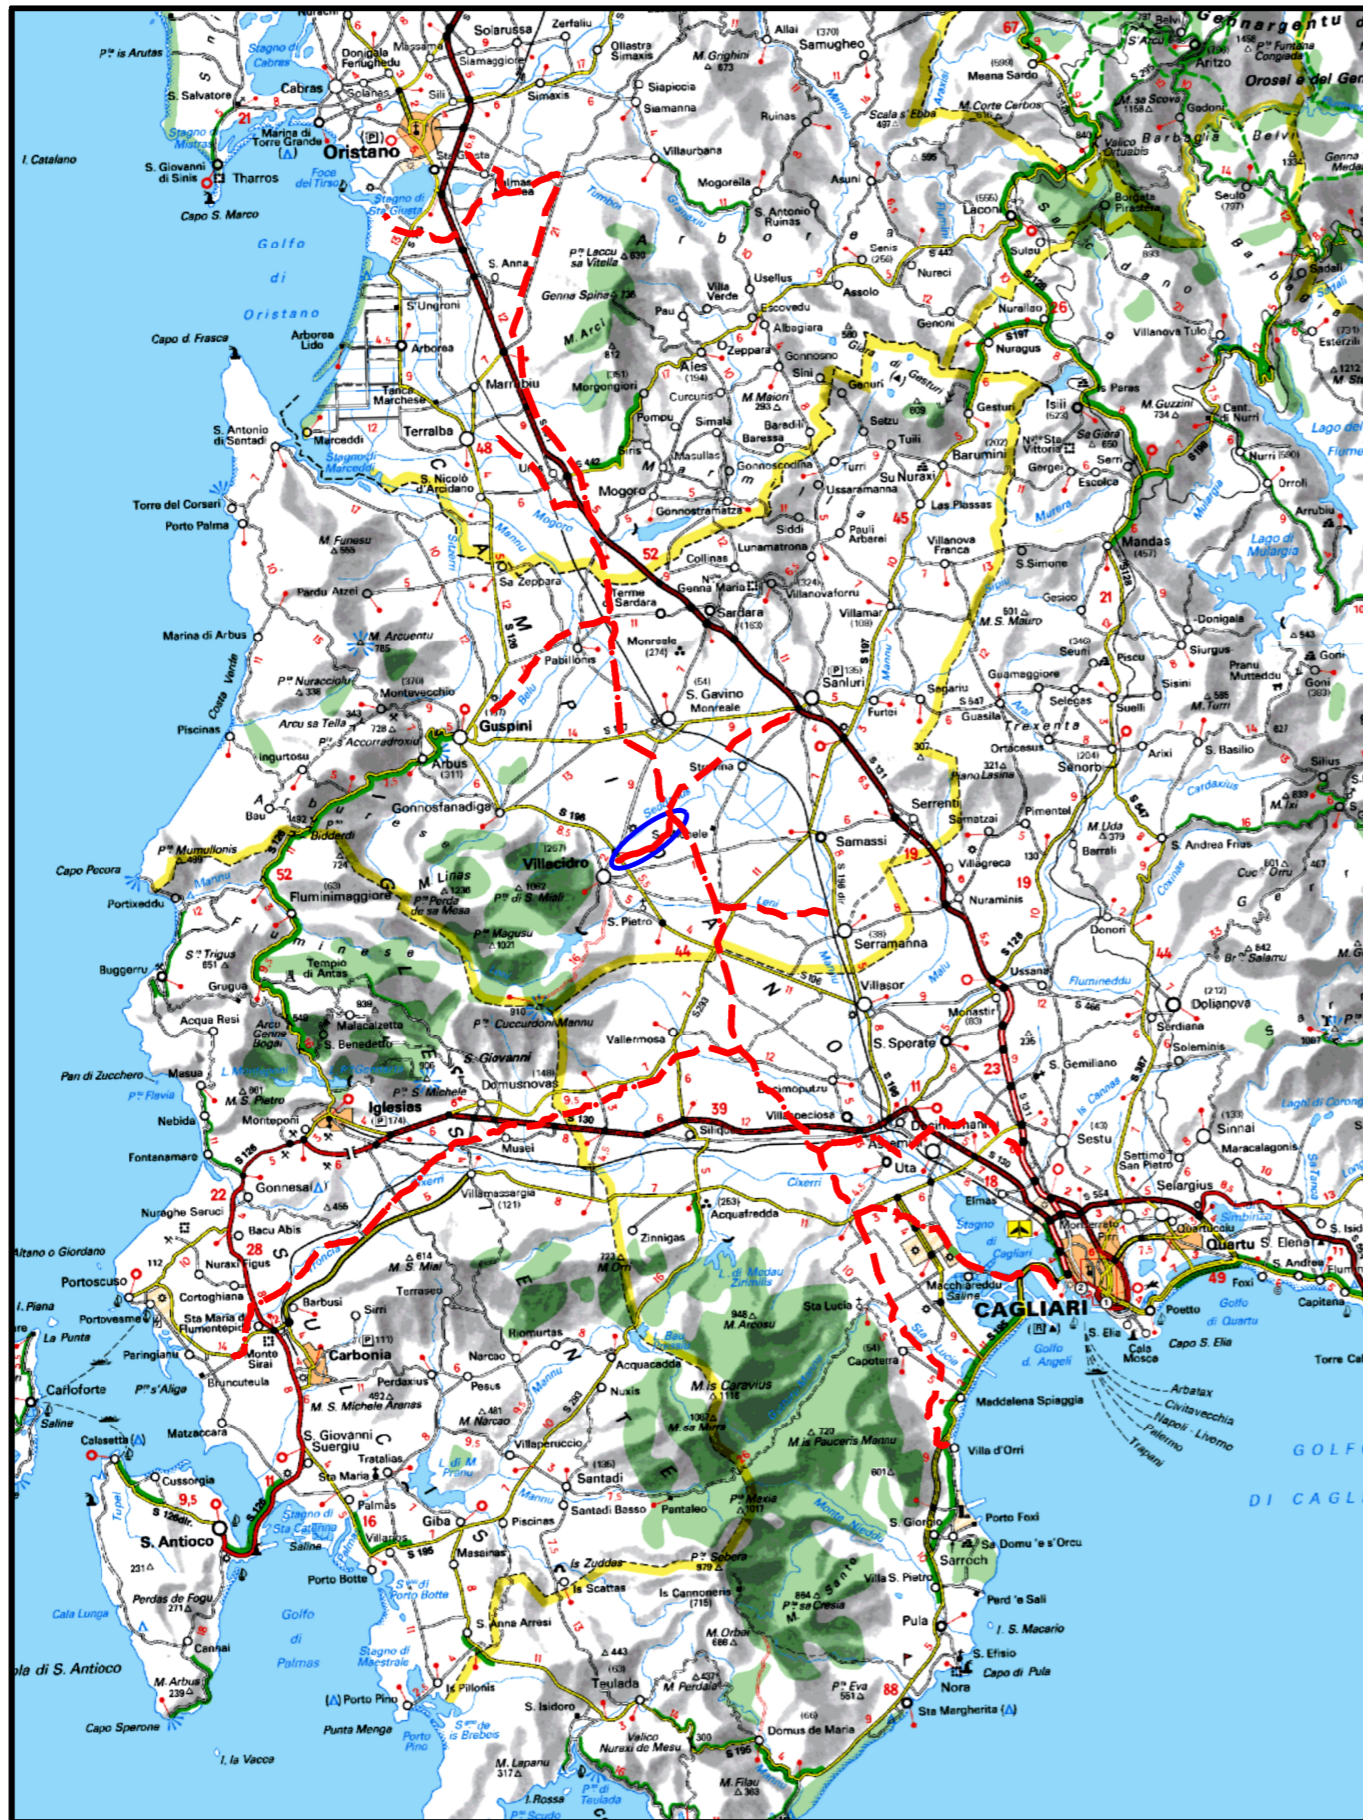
Solarussa
Zerfaliu
Allai
Samugheo
Gennargentu
Pta is Arutas
Stagno di Cabras
Donigala Fenughedu
Massama
Siamaggiore
Ollastra Simaxis
M. Grighini
Meana Sardo
Aritzo
Orosei e del Gen
S. Salvatore
Cabras
Solanas
Sili
Simaxis
Siapiccia
Ruinas
Scala s'Ebba
M. Corte Carbos
Belvì
Marina di Torre Grande
Oristano
Siamanna
Gadoni
I. Catalano
S. Giovanni di Sinis
Tharros
Foce del Tirso
Villaurbana
Mogoreilla
Asuni
Laconi
Seulo
Capo S. Marco
Golfo di Oristano
S. Anna
P.ta Laccu sa Vitella
S. Antonio Ruinas
Senis
Nureci
Sadali
S'Ungroni
Genna Spina
Villa Verde
Usellus
Assolo
Genoni
Nurallao
Villanova Tulo
Capo d. Frasca
Arborea Lido
Arborea
Pau
M. Arci
Escovedu
Albagiara
Nuragus
Esterzili
Tanca Marchese
Marrubiu
Morgongiori
Ales
Zeppara
Gonnosnò
Sini
Genuri
Gesturi
Isili
Is Paras
M. Guzzini
S. Antonio di Santadi
Marceddi
Terralba
Pompu
Curcuris
Simala
M. Maiori
Baressa
Setzu
Tuili
Barumini
Sa Giara
Nurri
Lago del Flumend.
Stagno di Marceddi
S. Nicolò d'Arcidano
Uras
Siris
Masullas
Gonnoscodina
Turri
Su Nuraxi
Gergei
Escolca
Orroli
Torre dei Corsari
Porto Palma
Mogoro
Gonnostramatza
Ussaramanna
Las Plassas
Arrubiu
M. Funesu
Sidd
Pauli Arbarei
Villanova Franca
Mandas
Lago di Mulargia
Collinas
Lunamatrona
Pardu Atzei
Sa Zeppara
Genna Maria
Villanovaforru
S. Simone
Gesico
Terme Sardara
Sardara
Villamar
M. S. Mauro
Marina di Arbus
M. Arcuentu
Monreale
Pabillonis
Siurgus
Donigala
Costa Verde
P.ta Nuracciolu
Montevecchio
S. Gavino Monreale
Sanluri
Segariu
Guamaggiore
Selegas
Suelli
Sisini
Pranu Mutteddu
Goni
Arcu sa Tella
P.ta s'Accorradroxiu
Guspini
Furtei
Guasila
Trexenta
M. Turri
Piscinas
Ingurtosu
Arbus
Strovina
Ortacesus
Senorbì
Arixi
S. Basilio
Silius
Gonnosfanadiga
Piano Lasina
Serrenti
Pimentel
Bau
Bidderdi
Serramanna
Samassi
M. Uda
Barrali
S. Andrea Frius
P.ta Mumullonis
Villacidro
Villagreca
Capo Pecora
M. Linas
Nuraminis
Cuc. 'e Orru
Portixeddu
Fluminimaggiore
P.ta Perda de sa Mesa
P.ta di S. Miali
S. Pietro
Leni
Donori
Serramanna
P.ta Magusu
S.ta Trigus
Buggerru
Tempio di Antas
Villasor
Malu
Ussana
Flumineddu
Dolianova
Grugua
P.ta Cuccurdoni Mannu
Monastir
Serdiana
Soleminis
Acqua Resi
Arcu Genna Bogai
Malacalzetta
S. Benedetto
Vallermosa
S. Sperate
S. Gemiliano
S. Giovanni
Domusnovas
Decimoputzu
Sestu
Sinnai
Pan di Zucchero
Masua
P.ta Flavia
M. S. Pietro
P.ta S. Michele
Iglesias
Villaspeciosa
Maracalagonis
Nebida
Monteponi
Siliqua
Decimomannu
Settimo San Pietro
Fontanamare
Musei
Assemini
Uta
Cixerri
Selargius
Gonnesa
Villamassargia
Acquafredda
Elmas
Monserrato
Quartu S. Elena
Nuraghe Seruci
Bacu Abis
Zinnigas
Stagno di Cagliari
Quartucciu
S. Andrea
Altano o Giordano
Nuraxi Figus
M. S. Miai
M. Orri
L. di Medau Zirimilis
Macchiareddu Saline
CAGLIARI
Foxi
Capitana
Portoscuso
Cortoghiana
Terraseo
Sta Lucia
Poetto
Golfo di Quartu
I. Piana
Portovesme
Sta Maria di Flumentepido
Barbusi
Siirri
M. Arcosu
S. Elia
Capo S. Elia
Torre Cal
La Punta
Paringianu
Monte Sirai
Carbonia
Riomurtas
Capoterra
Golfo d. Angeli
Calamosca
Bruncuteula
Narcao
Acquacadda
Arbatax
Civitavecchia
Napoli - Livorno
Palermo
Trapani
Carloforte
P.ta s'Aliga
Perdaxius
Pesus
Nuxis
M.te Caravius
Maddalena Spiaggia
Saline
M. S. Michele Arenas
M. Narcao
M.sa Murra
M.te Pauceris Mannu
GOLFO
Calasetta
Matzaccara
S. Giovanni Suergiu
Tratalias
L. di M. Pranu
Villaperuccio
Villa d'Orri
Cussorgia
Sta Maria
Santadi
Palmas
Santadi Basso
Pantaleo
P.ta Maxia
S. Giorgio
Porto Foxi
DI CAGL
S. Antioco
Stagno di Sta Caterina
Saline
Giba
Piscinas
Sa Domu 'e s'Orcu
Villarios
Masainas
Is Zuddas
P.ta Sebera
Sarroch
Porto Botte
S.te di Porto Botte
Is Scattas
Is Cannoneris
P.ta sa Cresia
Villa S. Pietro
Perd 'e Sali
Cala Lunga
Perdas de Fogu
Golfo di Palmas
S. Anna Arresi
I. S. Macario
Cannai
Stagno di Maestrale
M. Orbai
Pula
S. Efisio
Capo di Pula
Isola di S. Antioco
M. Arbus
Porto Pino
Is Pillonis
Teulada
M. Perdaia
P.ta Eva
Nora
Sta Margherita
Capo Sperone
Punta Menga
Porto Pino
S.te de is Brebeis
S. Isidoro
Valico Nuraxi de Mesu
Domus de Maria
I. la Vacca
M. Lapanu
M. Filau
I. Rossa
P.ta di Teulada
P.ta Scudo